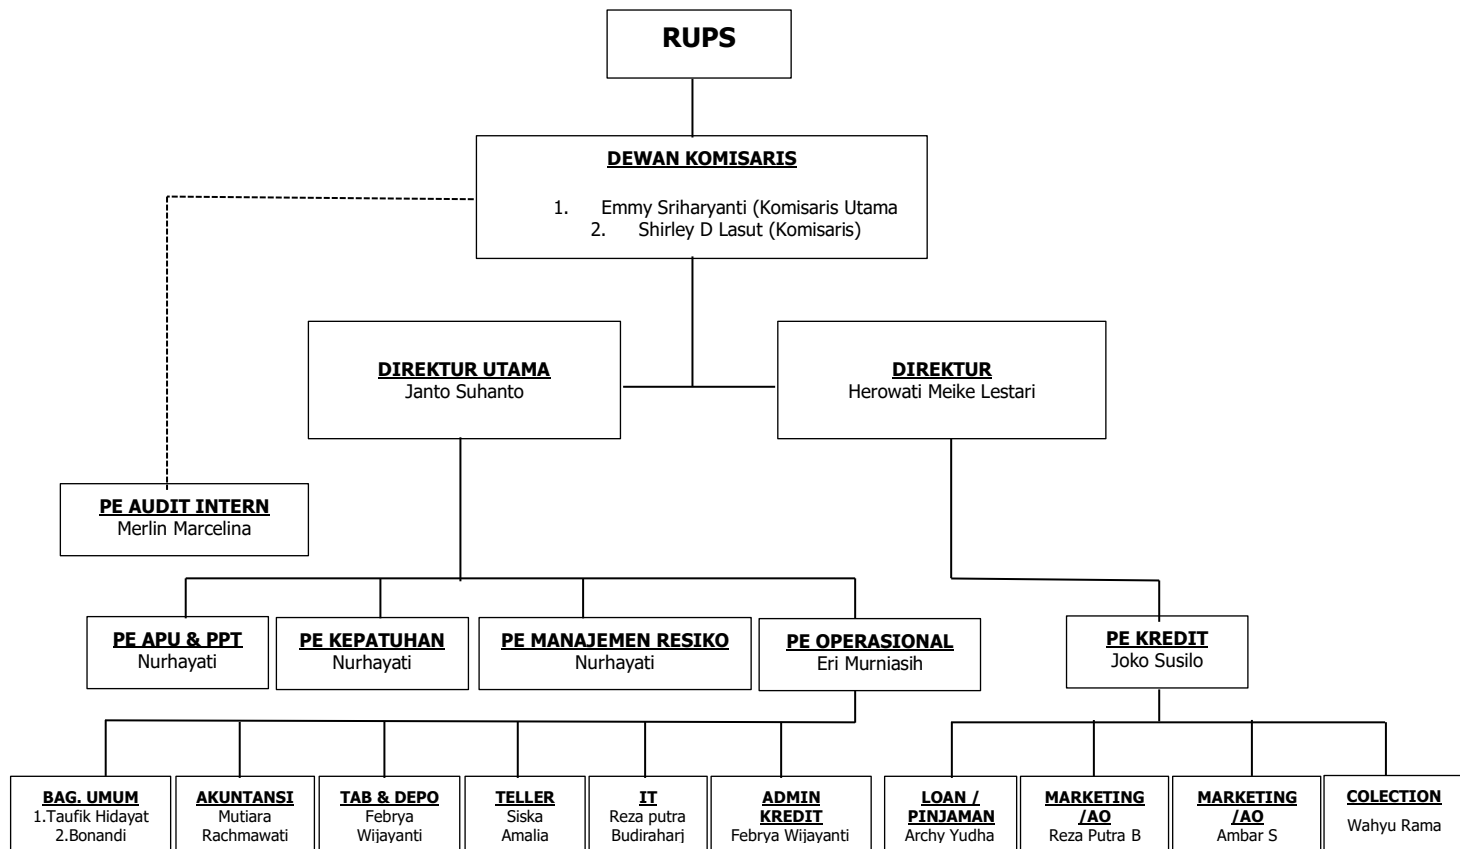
RUPS

DEWAN KOMISARIS

1. Emmy Sriharyanti (Komisaris Utama
2. Shirley D Lasut (Komisaris)

DIREKTUR UTAMA
Janto Suhanto

DIREKTUR
Herowati Meike Lestari

PE AUDIT INTERN
Merlin Marcelina

PE APU & PPT
Nurhayati

PE KEPATUHAN
Nurhayati

PE MANAJEMEN RESIKO
Nurhayati

PE OPERASIONAL
Eri Murniasih

PE KREDIT
Joko Susilo

BAG. UMUM
1.Taufik Hidayat
2.Bonandi

AKUNTANSI
Mutiara Rachmawati

TAB & DEPO
Febrya Wijayanti

TELLER
Siska Amalia

IT
Reza putra Budiraharj

ADMIN KREDIT
Febrya Wijayanti

LOAN / PINJAMAN
Archy Yudha

MARKETING /AO
Reza Putra B

MARKETING /AO
Ambar S

COLECTION
Wahyu Rama